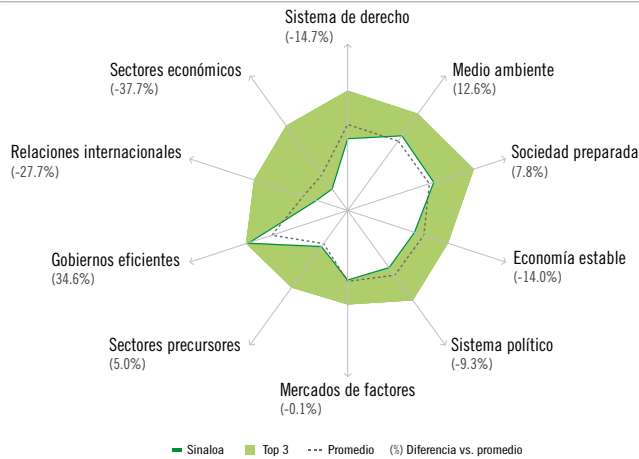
Sistema de derecho
(-14.7%)

Medio ambiente
(12.6%)

Sociedad preparada
(7.8%)

Economía estable
(-14.0%)

Sistema político
(-9.3%)

Mercados de factores
(-0.1%)

Sectores precursores
(5.0%)

Gobiernos eficientes
(34.6%)

Relaciones internacionales
(-27.7%)

Sectores económicos
(-37.7%)

Sinaloa   Top 3   Promedio   (%) Diferencia vs. promedio